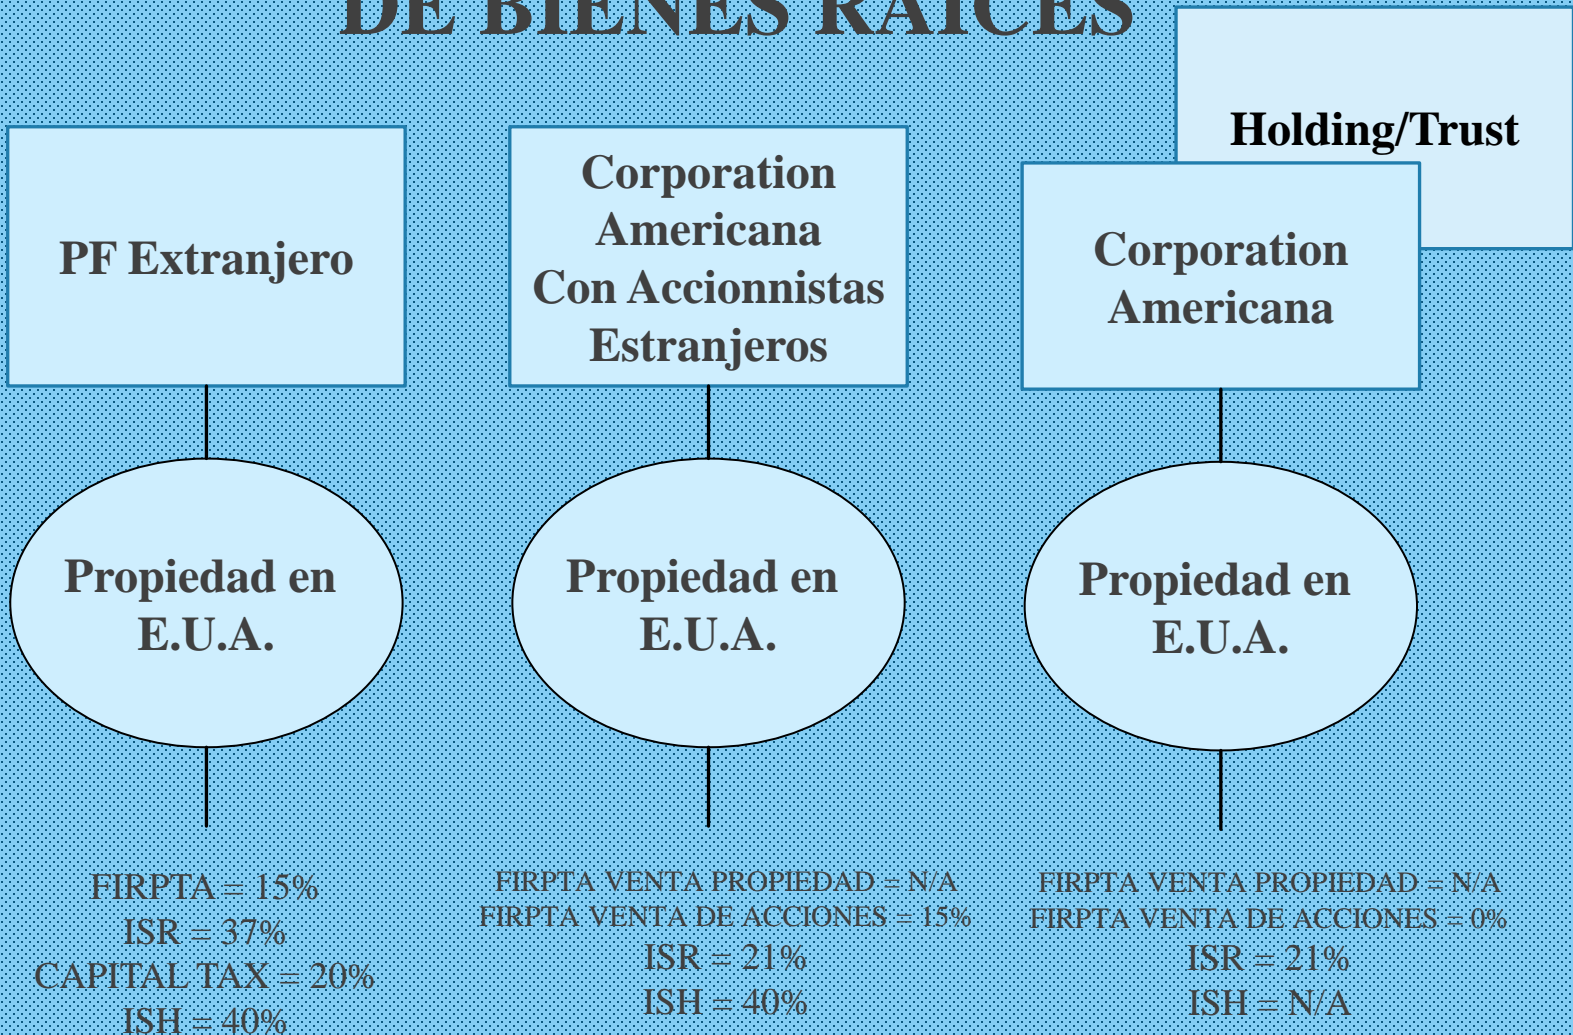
DE BIENES RAICES

Holding/Trust

PF Extranjero

Corporation Americana Con Accionnistas Estranjeros

Corporation Americana

Propiedad en E.U.A.

Propiedad en E.U.A.

Propiedad en E.U.A.

FIRPTA = 15%
ISR = 37%
CAPITAL TAX = 20%
ISH = 40%

FIRPTA VENTA PROPIEDAD = N/A
FIRPTA VENTA DE ACCIONES = 15%
ISR = 21%
ISH = 40%

FIRPTA VENTA PROPIEDAD = N/A
FIRPTA VENTA DE ACCIONES = 0%
ISR = 21%
ISH = N/A